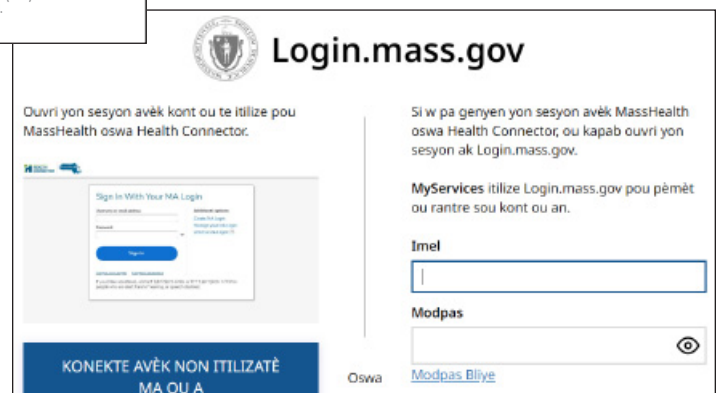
Login.mass.gov

Ouvri yon sesyon avèk kont ou te itilize pou MassHealth oswa Health Connector.

Sign In With Your MA Login

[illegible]

Sign In

KONEKTE AVÈK NON ITILIZATÈ MA OU A

Oswa

Si w pa genyen yon sesyon avèk MassHealth oswa Health Connector, ou kapab ouvri yon sesyon ak Login.mass.gov.

MyServices itilize Login.mass.gov pou pèmèt ou rantre sou kont ou an.

Imel

Modpas

Modpas Bliye